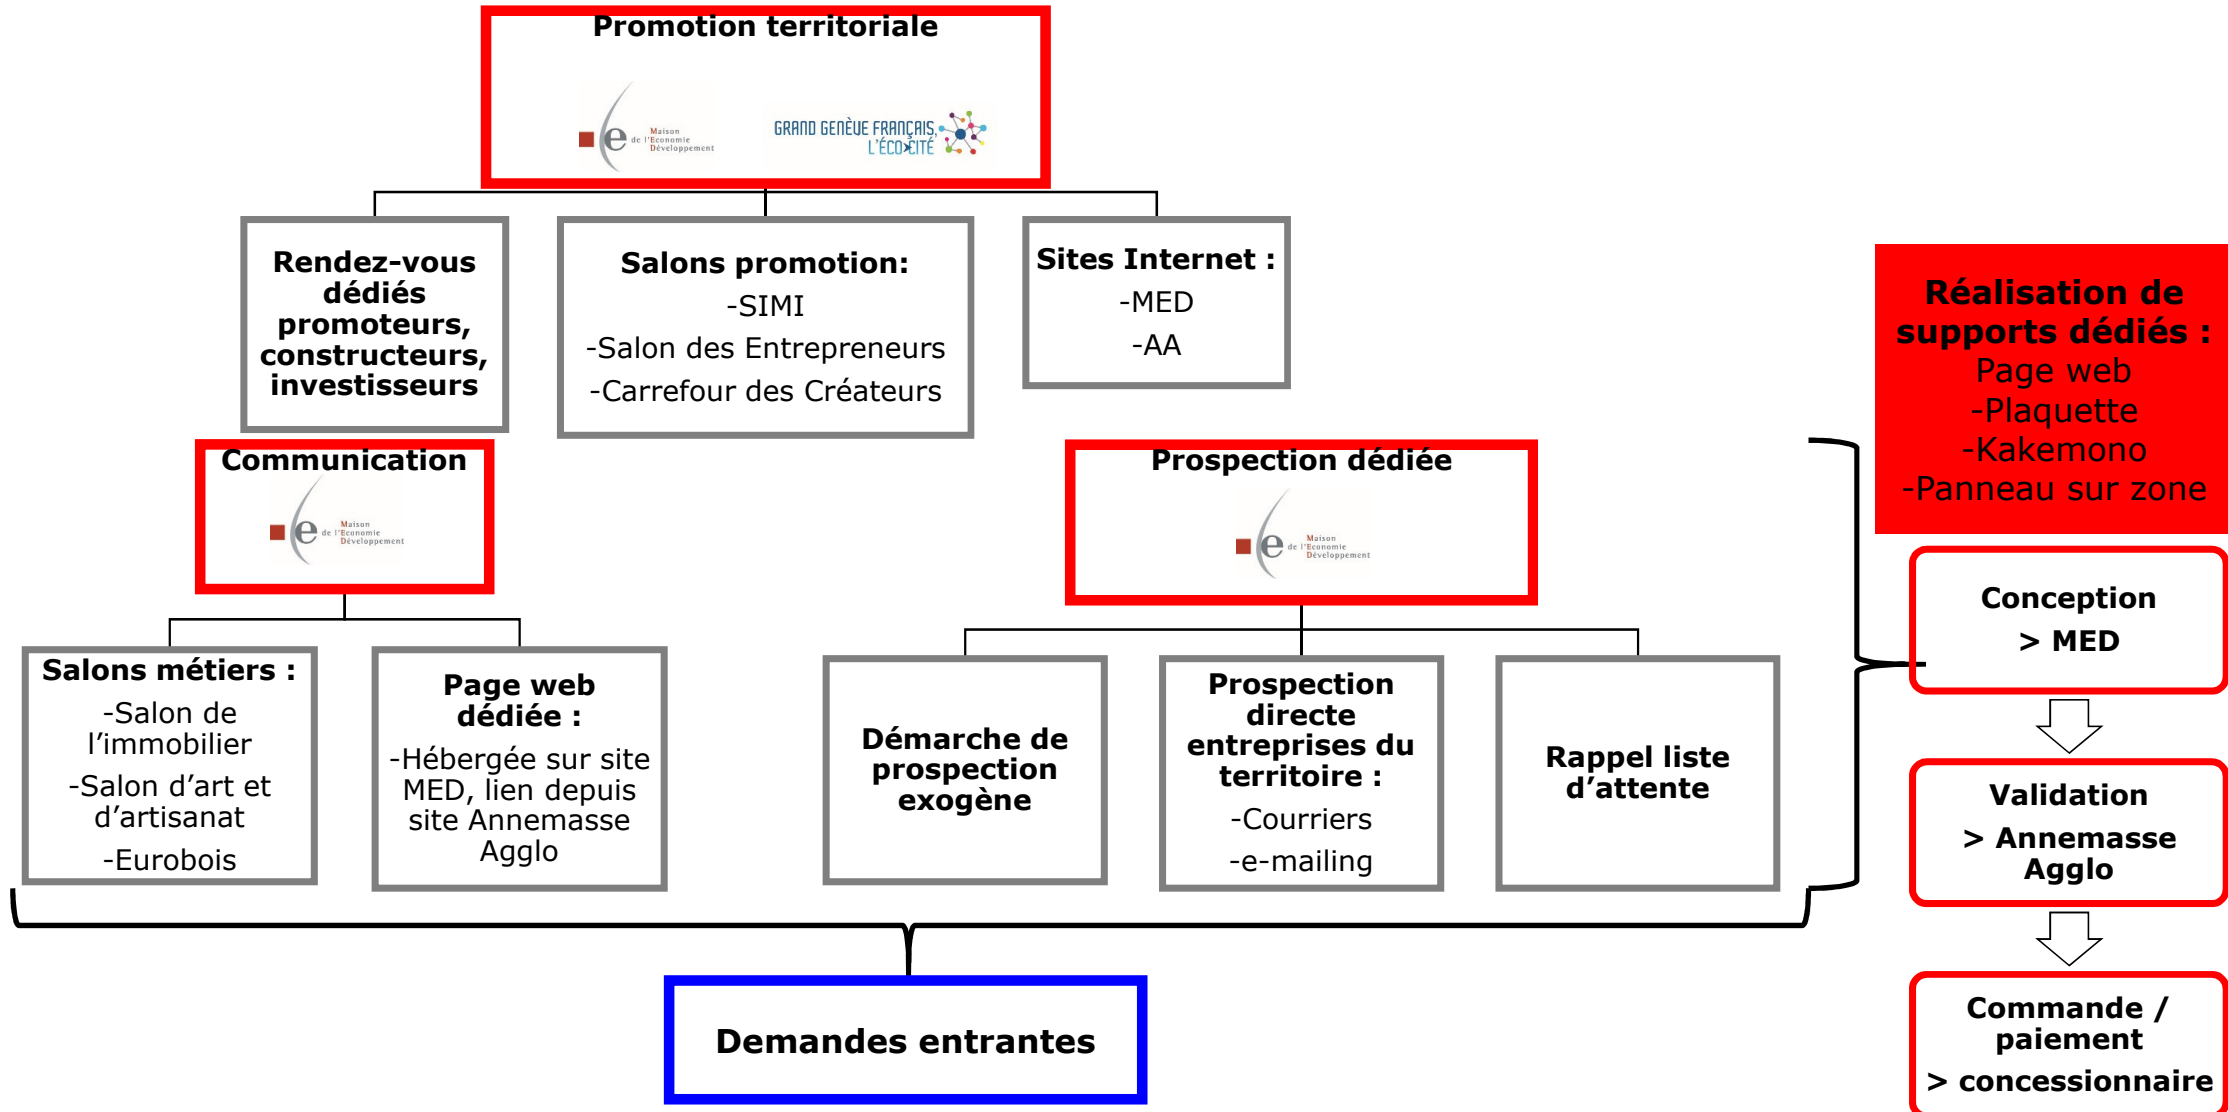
Promotion territoriale

Maison de l'Economie Développement

GRAND GENÈVE FRANÇAIS, L'ÉCO CITÉ

Rendez-vous dédiés promoteurs, constructeurs, investisseurs

Salons promotion:
-SIMI
-Salon des Entrepreneurs
-Carrefour des Créateurs

Sites Internet :
-MED
-AA

Réalisation de supports dédiés :
Page web
-Plaquette
-Kakemono
-Panneau sur zone

Communication

Maison de l'Economie Développement

Prospection dédiée

Maison de l'Economie Développement

Conception
> MED

Salons métiers :
-Salon de l'immobilier
-Salon d'art et d'artisanat
-Eurobois

Page web dédiée :
-Hébergée sur site MED, lien depuis site Annemasse Agglo

Démarche de prospection exogène

Prospection directe entreprises du territoire :
-Courriers
-e-mailing

Rappel liste d'attente

Validation
> Annemasse Agglo

Demandes entrantes

Commande / paiement
> concessionnaire